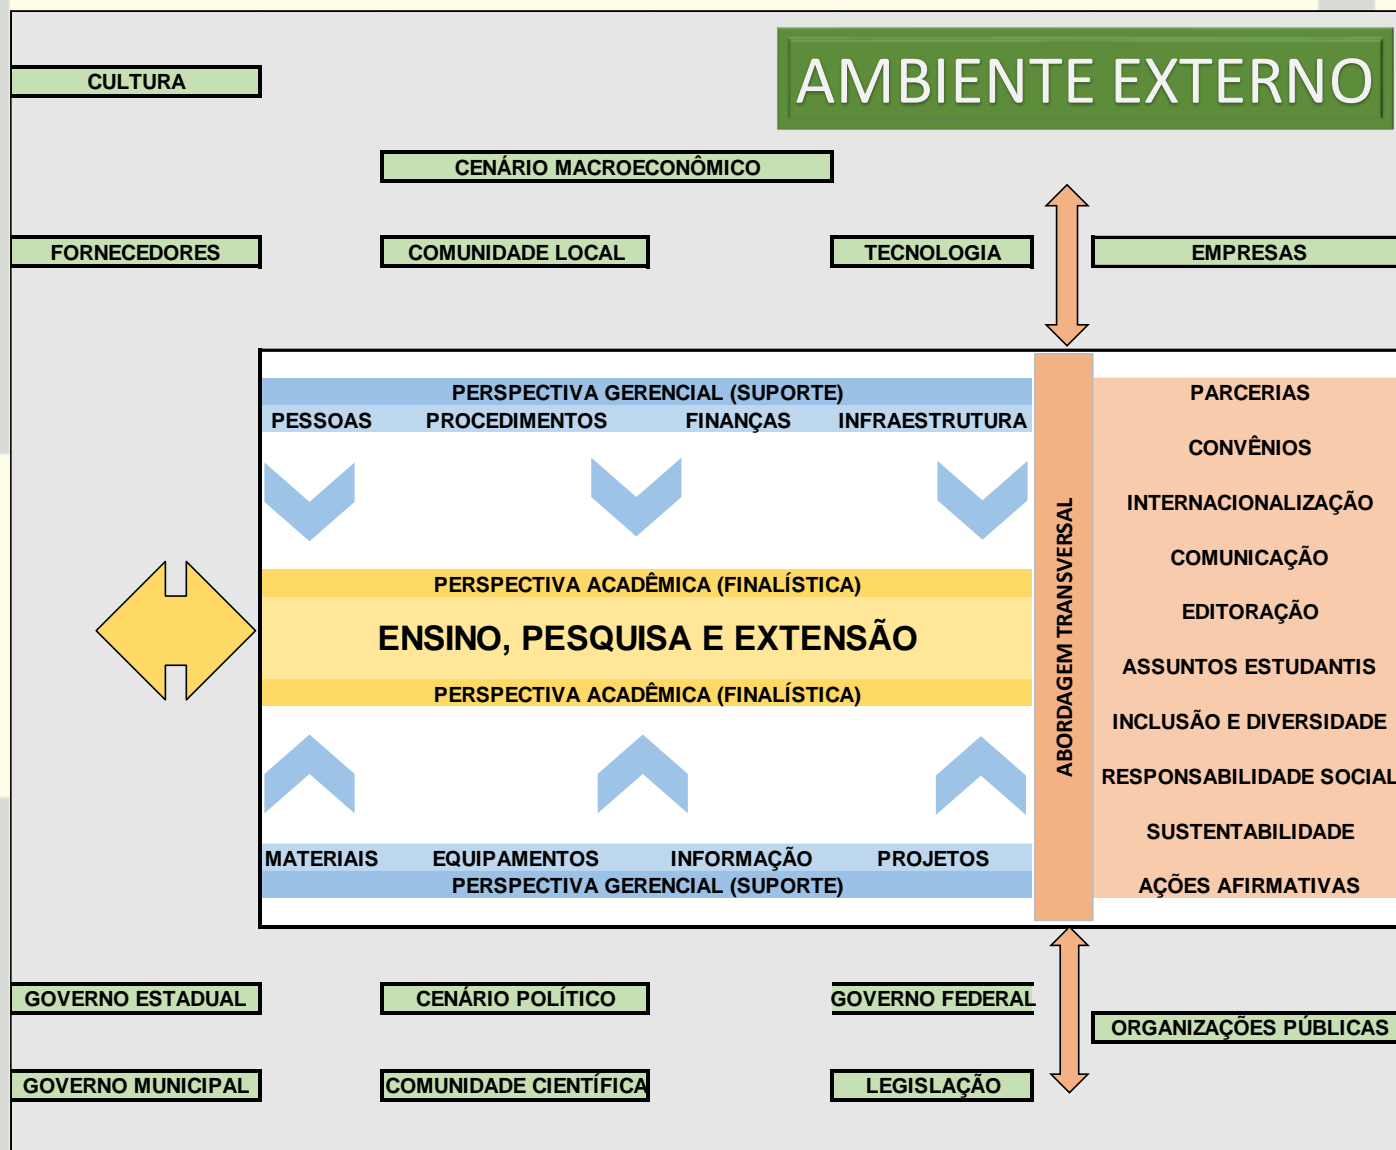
CULTURA

AMBIENTE EXTERNO

CENÁRIO MACROECONÔMICO

FORNECEDORES

COMUNIDADE LOCAL

TECNOLOGIA

EMPRESAS

PERSPECTIVA GERENCIAL (SUPORTE)

PESSOAS PROCEDIMENTOS FINANÇAS INFRAESTRUTURA

PERSPECTIVA ACADÊMICA (FINALÍSTICA)

ENSINO, PESQUISA E EXTENSÃO

PERSPECTIVA ACADÊMICA (FINALÍSTICA)

MATERIAIS EQUIPAMENTOS INFORMAÇÃO PROJETOS

PERSPECTIVA GERENCIAL (SUPORTE)

ABORDAGEM TRANSVERSAL

PARCERIAS

CONVÊNIOS

INTERNACIONALIZAÇÃO

COMUNICAÇÃO

EDITORAÇÃO

ASSUNTOS ESTUDANTIS

INCLUSÃO E DIVERSIDADE

RESPONSABILIDADE SOCIAL

SUSTENTABILIDADE

AÇÕES AFIRMATIVAS

GOVERNO ESTADUAL

CENÁRIO POLÍTICO

GOVERNO FEDERAL

ORGANIZAÇÕES PÚBLICAS

GOVERNO MUNICIPAL

COMUNIDADE CIENTÍFICA

LEGISLAÇÃO